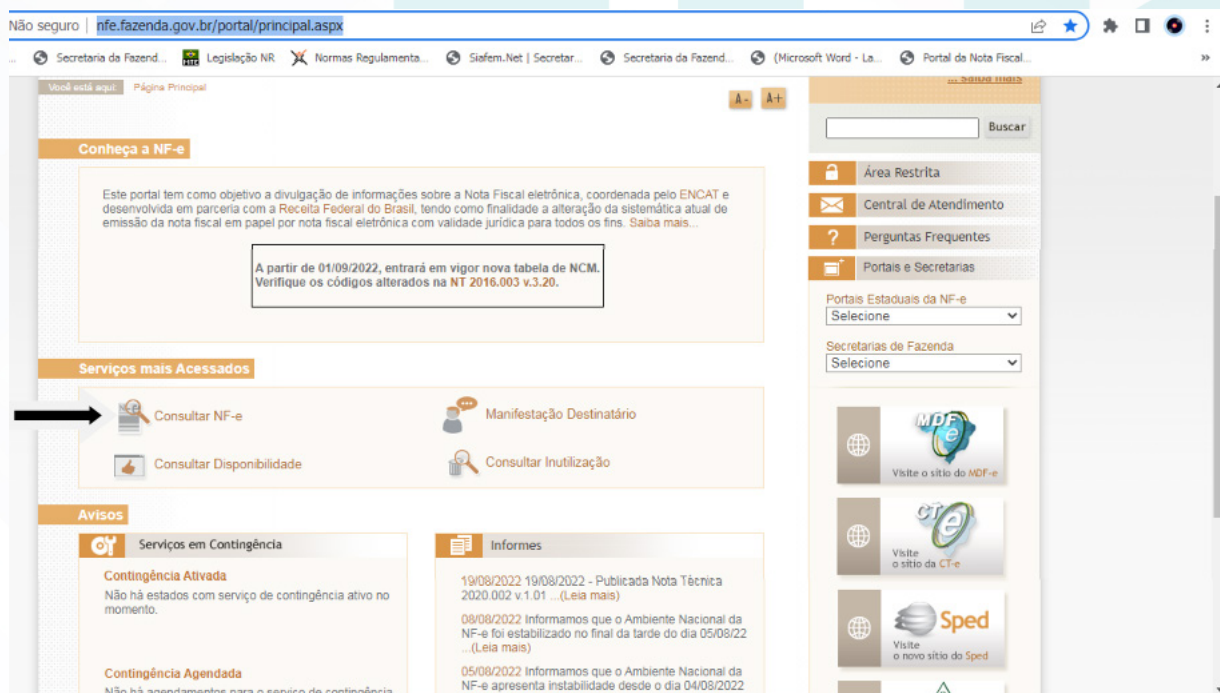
Não seguro | nfe.fazenda.gov.br/portal/principal.aspx

Secretaria da Fazend... Legislação NR Normas Regulamenta... Siafem.Net | Secretar... Secretaria da Fazend... (Microsoft Word - La... Portal da Nota Fiscal... »

Você está aqui: Página Principal

A- A+

... Saiba mais

Buscar

Conheça a NF-e

Este portal tem como objetivo a divulgação de informações sobre a Nota Fiscal eletrônica, coordenada pelo ENCAT e desenvolvida em parceria com a Receita Federal do Brasil, tendo como finalidade a alteração da sistemática atual de emissão da nota fiscal em papel por nota fiscal eletrônica com validade jurídica para todos os fins. Saiba mais...

A partir de 01/09/2022, entrará em vigor nova tabela de NCM. Verifique os códigos alterados na NT 2016.003 v.3.20.

Área Restrita
Central de Atendimento
Perguntas Frequentes
Portais e Secretarias

Portais Estaduais da NF-e
Selecione

Secretarias de Fazenda
Selecione

Serviços mais Acessados

Consultar NF-e
Manifestação Destinatário
Consultar Disponibilidade
Consultar Inutilização

Visite o sítio do MDF-e

Visite o sítio da CT-e

Sped
Visite o novo sítio do Sped

Avisos

Serviços em Contingência

Contingência Ativada
Não há estados com serviço de contingência ativo no momento.

Contingência Agendada
Não há agendamentos para o serviço de contingência

Informes

19/08/2022 19/08/2022 - Publicada Nota Técnica 2020.002 v.1.01 ...(Leia mais)

08/08/2022 Informamos que o Ambiente Nacional da NF-e foi estabilizado no final da tarde do dia 05/08/22 ...(Leia mais)

05/08/2022 Informamos que o Ambiente Nacional da NF-e apresenta instabilidade desde o dia 04/08/2022